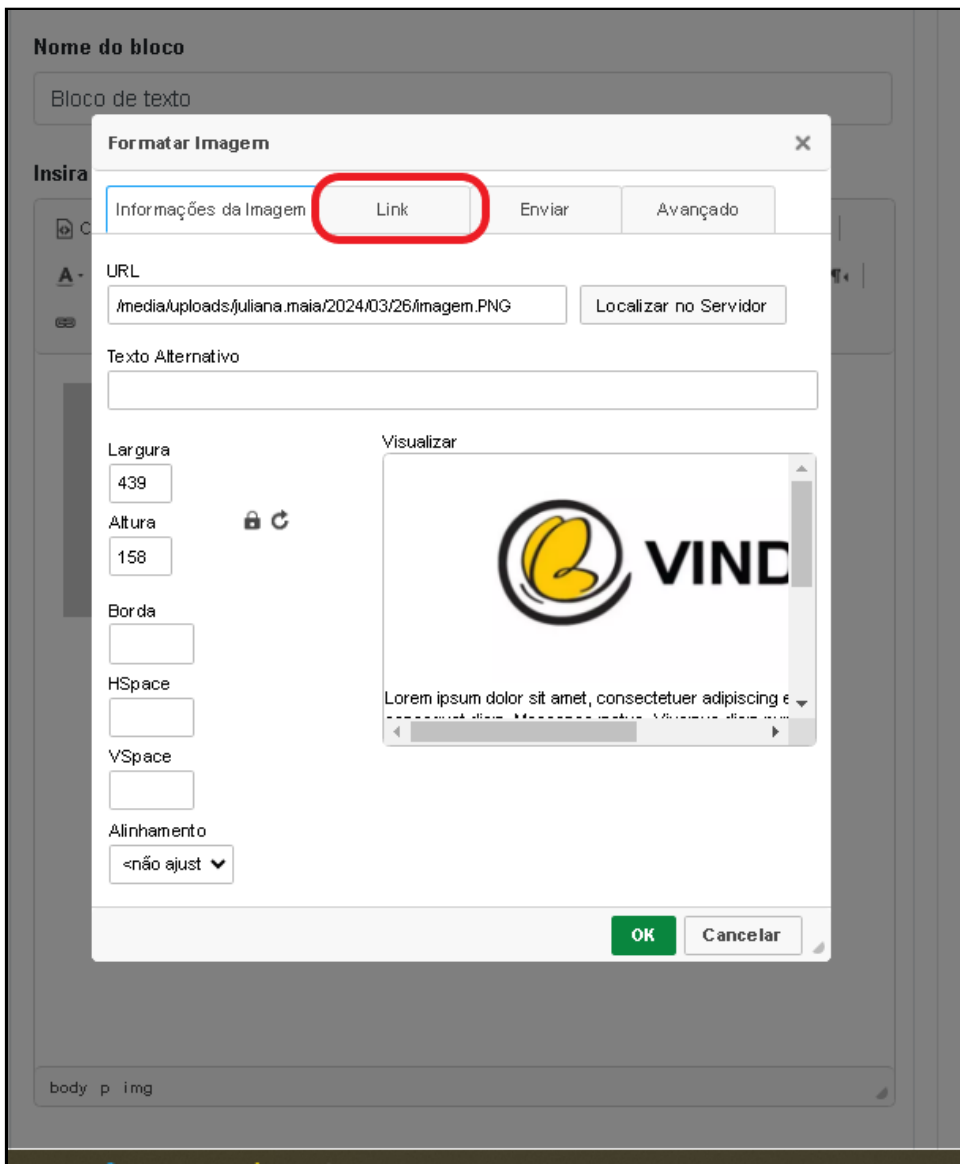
Nome do bloco

Bloco de texto

Insira

Formatar Imagem ×

Informações da Imagem | Link | Enviar | Avançado

URL

/media/uploads/juliana.maia/2024/03/26/imagem.PNG

Localizar no Servidor

Texto Alternativo

Largura

439

Altura

158

Borda

HSpace

VSpace

Alinhamento

<não ajust

Visualizar

VIND

Lorem ipsum dolor sit amet, consectetuer adipiscing e

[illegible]

OK

Cancelar

body p img